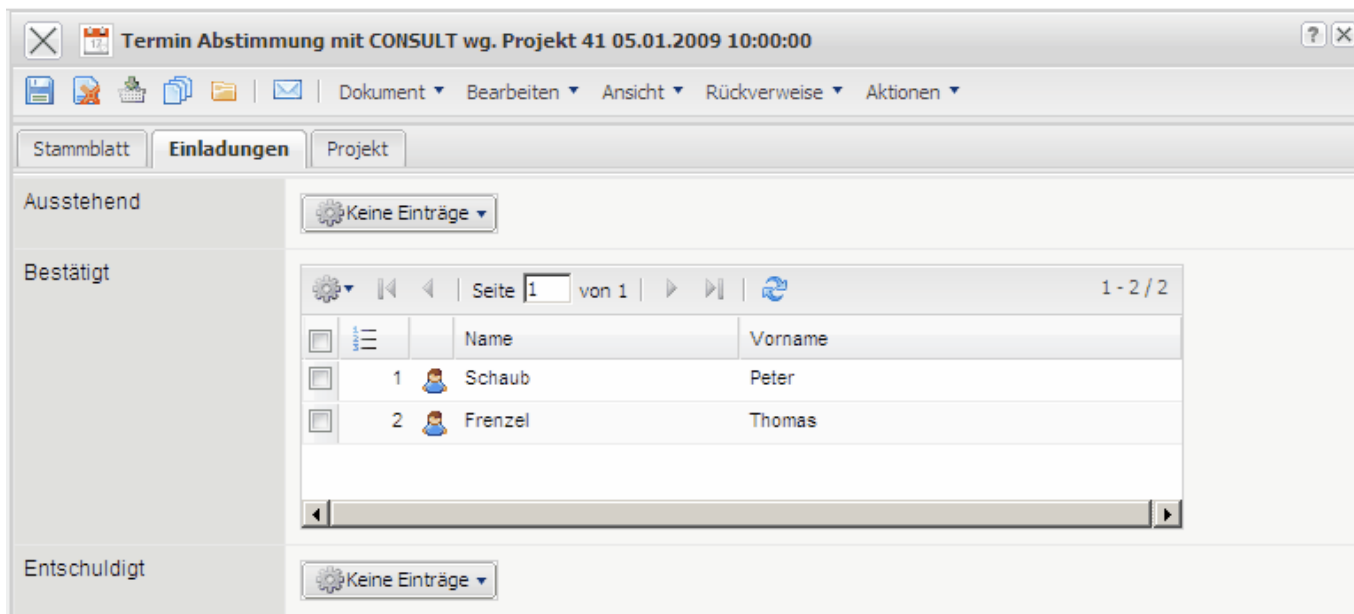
Termin Abstimmung mit CONSULT wg. Projekt 41 05.01.2009 10:00:00

? X

Dokument ▾ Bearbeiten ▾ Ansicht ▾ Rückverweise ▾ Aktionen ▾

Stammblatt | Einladungen | Projekt

Ausstehend

Keine Einträge ▾

Bestätigt

Seite 1 von 1

1 - 2 / 2

|   |   | Name | Vorname |
|---|---|---|---|
|   | 1 | Schaub | Peter |
|   | 2 | Frenzel | Thomas |

Entschuldigt

Keine Einträge ▾